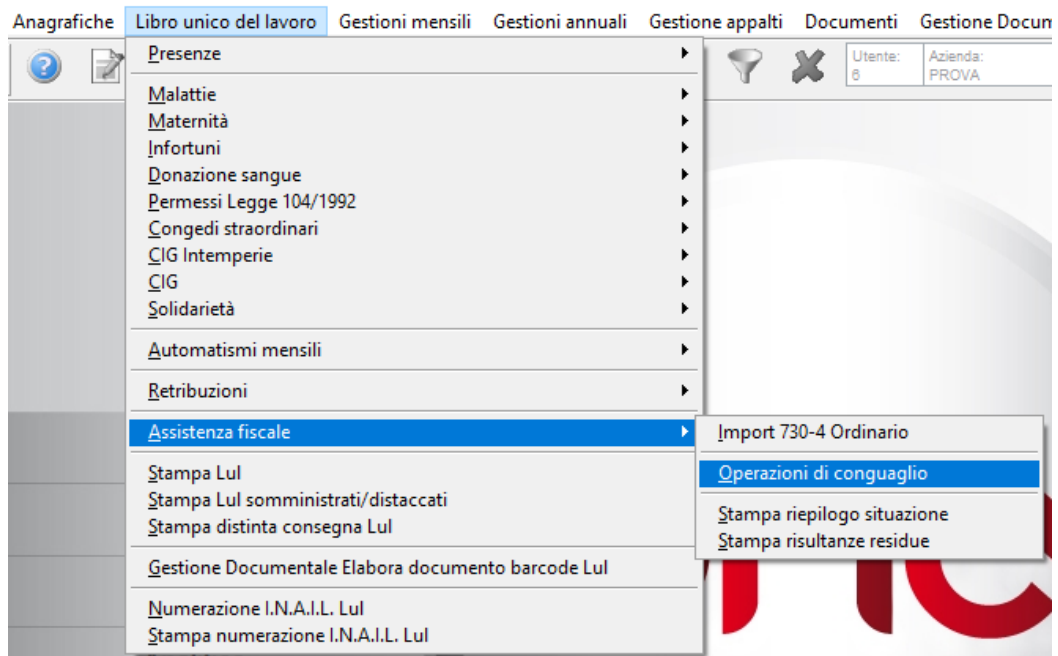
Anagrafiche Libro unico del lavoro Gestioni mensili Gestioni annuali Gestione appalti Documenti Gestione Docum

Utente: 6
Azienda: PROVA

Presenze
Malattie
Maternità
Infortuni
Donazione sangue
Permessi Legge 104/1992
Congedi straordinari
CIG Intemperie
CIG
Solidarietà
Automatismi mensili
Retribuzioni
Assistenza fiscale
Stampa Lul
Stampa Lul somministrati/distaccati
Stampa distinta consegna Lul
Gestione Documentale Elabora documento barcode Lul
Numerazione I.N.A.I.L. Lul
Stampa numerazione I.N.A.I.L. Lul

Import 730-4 Ordinario
Operazioni di conguaglio
Stampa riepilogo situazione
Stampa risultanze residue